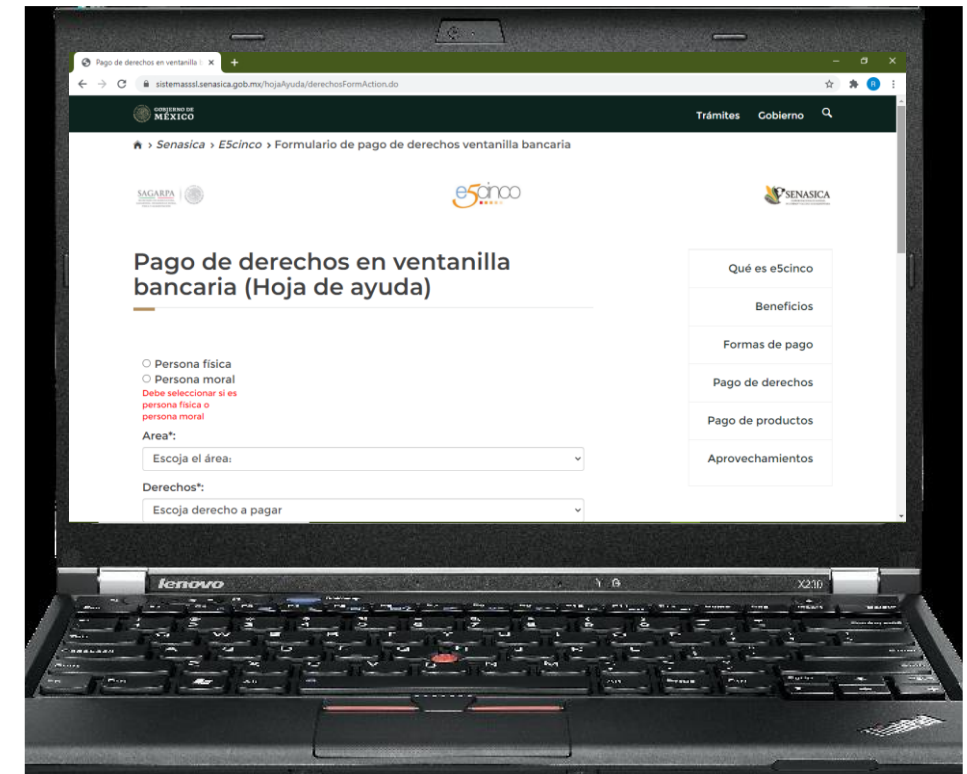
Pago de derechos en ventanilla b

sistemasssl.senasica.gob.mx/hojaAyuda/derechosFormAction.do

GOBIERNO DE MÉXICO

Trámites Gobierno

› Senasica › E5cinco › Formulario de pago de derechos ventanilla bancaria

SAGARPA

e5cinco

SENASICA

Pago de derechos en ventanilla bancaria (Hoja de ayuda)

Persona física
Persona moral
Debe seleccionar si es persona física o persona moral

Area*:
Escoja el área:

Derechos*:
Escoja derecho a pagar

Qué es e5cinco

Beneficios

Formas de pago

Pago de derechos

Pago de productos

Aprovechamientos

lenovo

X230

ThinkPad